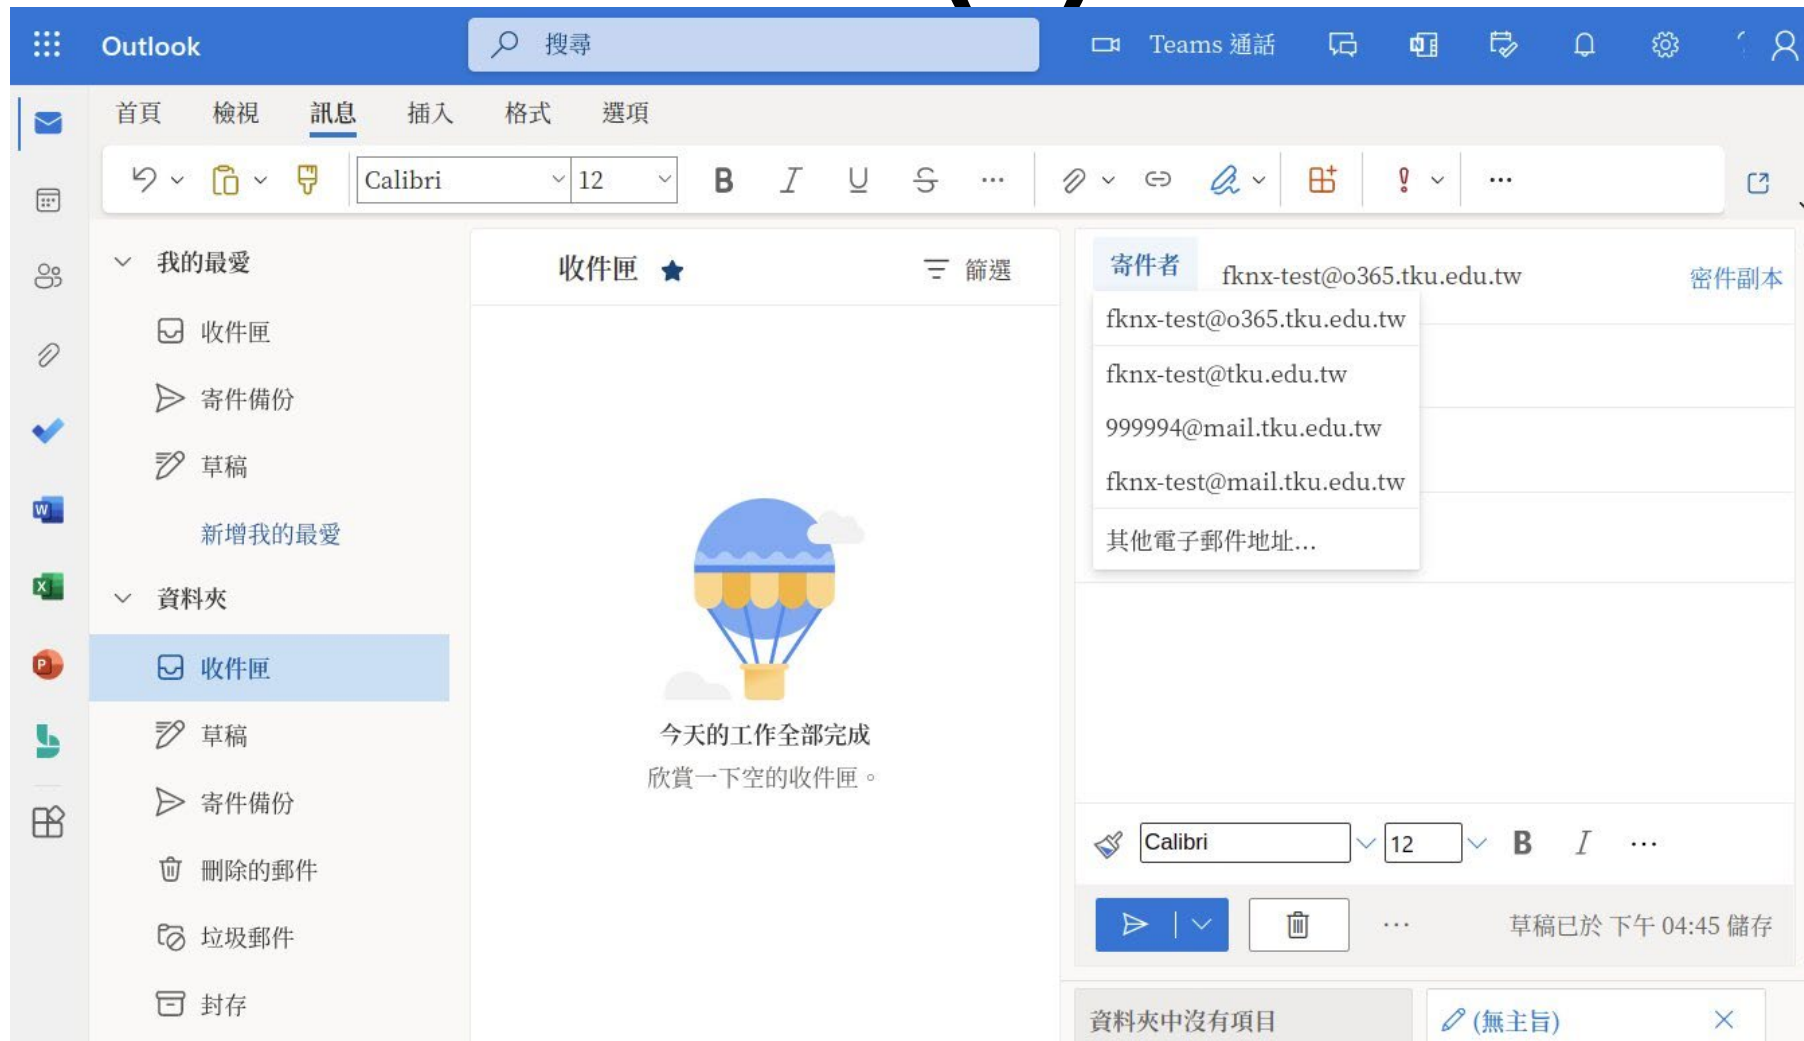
Outlook
搜尋
Teams 通話

首頁 檢視 訊息 插入 格式 選項

Calibri 12 B I U S ···

我的最愛
收件匣
寄件備份
草稿
新增我的最愛
資料夾
收件匣
草稿
寄件備份
刪除的郵件
垃圾郵件
封存

收件匣 篩選

今天的工作全部完成
欣賞一下空的收件匣。

寄件者 fknx-test@o365.tku.edu.tw 密件副本
fknx-test@o365.tku.edu.tw
fknx-test@tku.edu.tw
999994@mail.tku.edu.tw
fknx-test@mail.tku.edu.tw
其他電子郵件地址...

Calibri 12 B I ···

···
草稿已於 下午 04:45 儲存

資料夾中沒有項目
(無主旨)